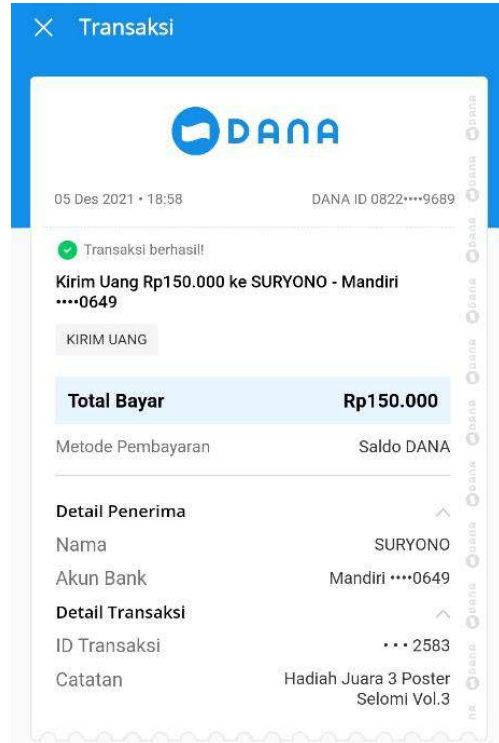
Transaksi

DANA

05 Des 2021 • 18:58

DANA ID 0822••••9689

Transaksi berhasil!

Kirim Uang Rp150.000 ke SURYONO - Mandiri ••••0649

KIRIM UANG

| Total Bayar | Rp150.000 |
|---|---|
| Metode Pembayaran | Saldo DANA |

Detail Penerima

| Nama | SURYONO |
|---|---|
| Akun Bank | Mandiri ••••0649 |

Detail Transaksi

| ID Transaksi | • • • 2583 |
|---|---|
| Catatan | Hadiah Juara 3 Poster Selomi Vol.3 |